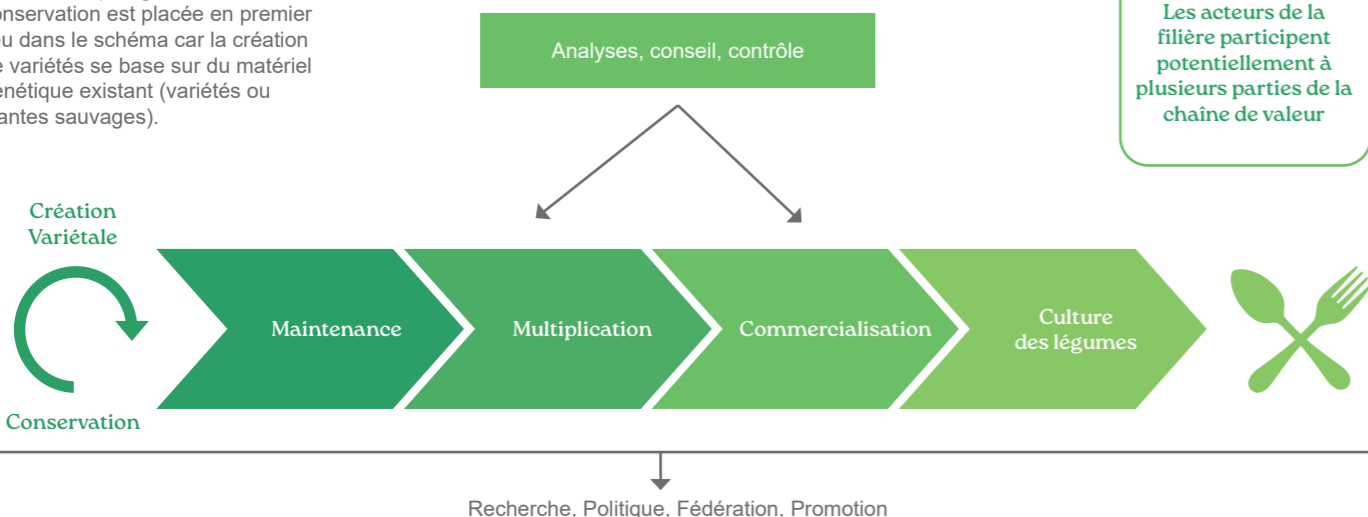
onservation est placée en premier u dans le schéma car la création e variétés se base sur du matériel énétique existant (variétés ou antes sauvages).

Analyses, conseil, contrôle

Les acteurs de la filière participent potentiellement à plusieurs parties de la chaîne de valeur

Création Variétale

Conservation

Maintenance

Multiplication

Commercialisation

Culture des légumes

Recherche, Politique, Fédération, Promotion